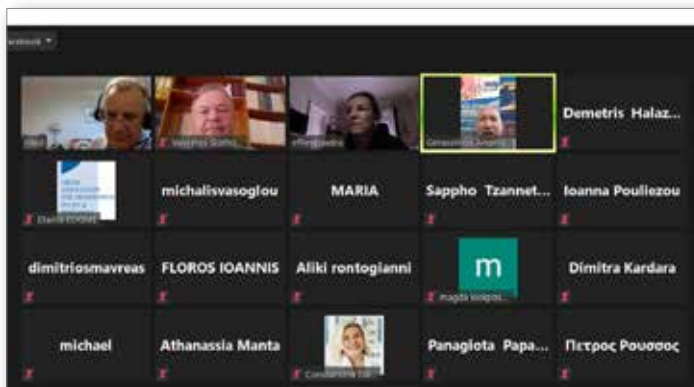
Demetris Halaz...

michalisvasoglou

MARIA

Sappho Tzannet...

Ioanna Pouliezou

dimitriosmavreas

FLOROS IOANNIS

Aliki rontogianni

m

Dimitra Kardara

michael

Athanassia Manta

Panagiota Papa...

Πετρος Ρουσσος